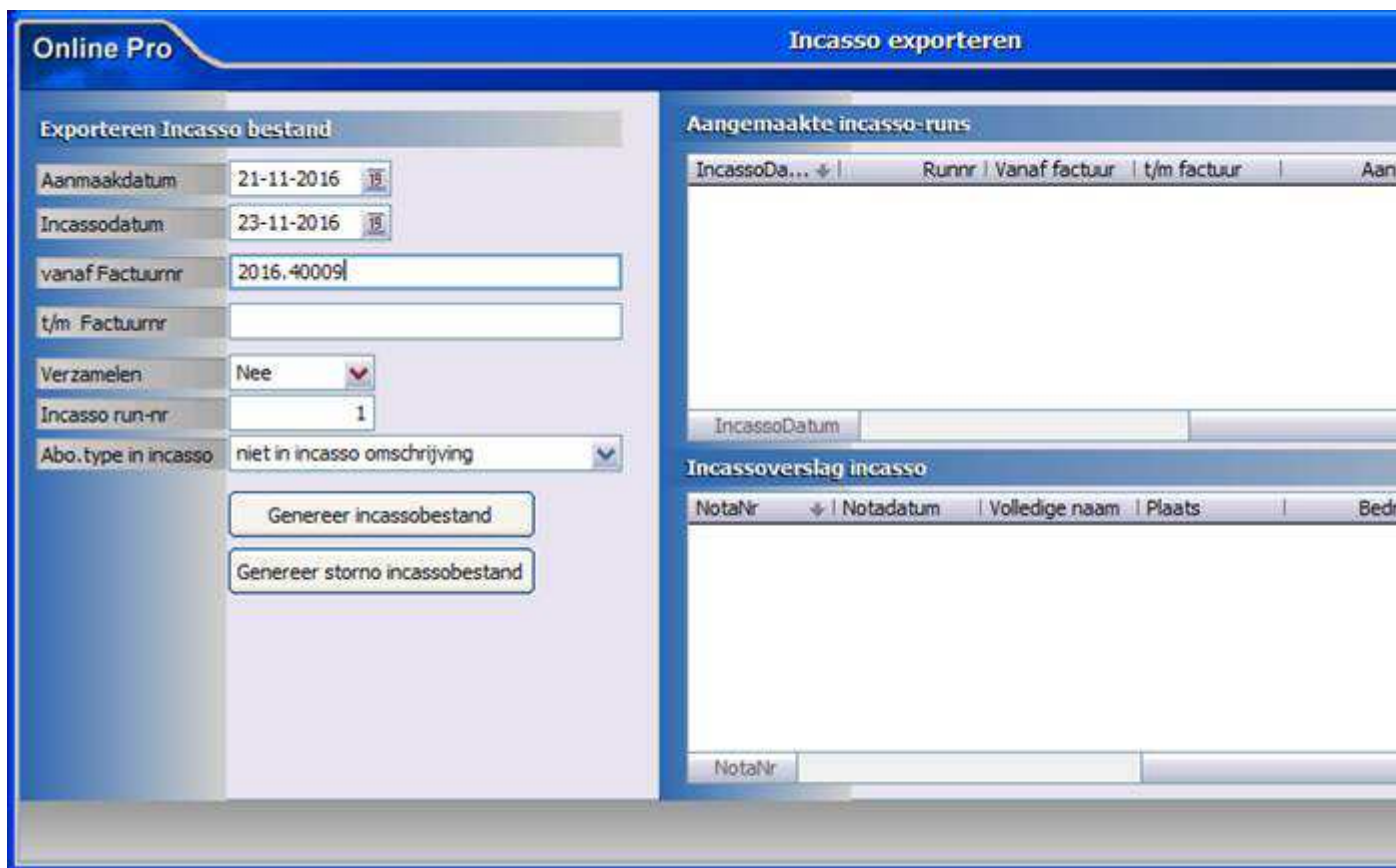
Online Pro

Incasso exporteren

Exporteren Incasso bestand

Aanmaakdatum 21-11-2016

Incassodatum 23-11-2016

vanaf Factuurnr 2016.40009

t/m Factuurnr

Verzamelen Nee

Incasso run-nr 1

Abo.type in incasso niet in incasso omschrijving

Genereer incassobestand

Genereer storno incassobestand

Aangemaakte incasso-runs

| IncassoDa... | Runnr | Vanaf factuur | t/m factuur | Aan |
|---|---|---|---|---|

IncassoDatum

Incassoverslag incasso

| NotaNr | Notadatum | Volledige naam | Plaats | Bedr |
|---|---|---|---|---|

NotaNr